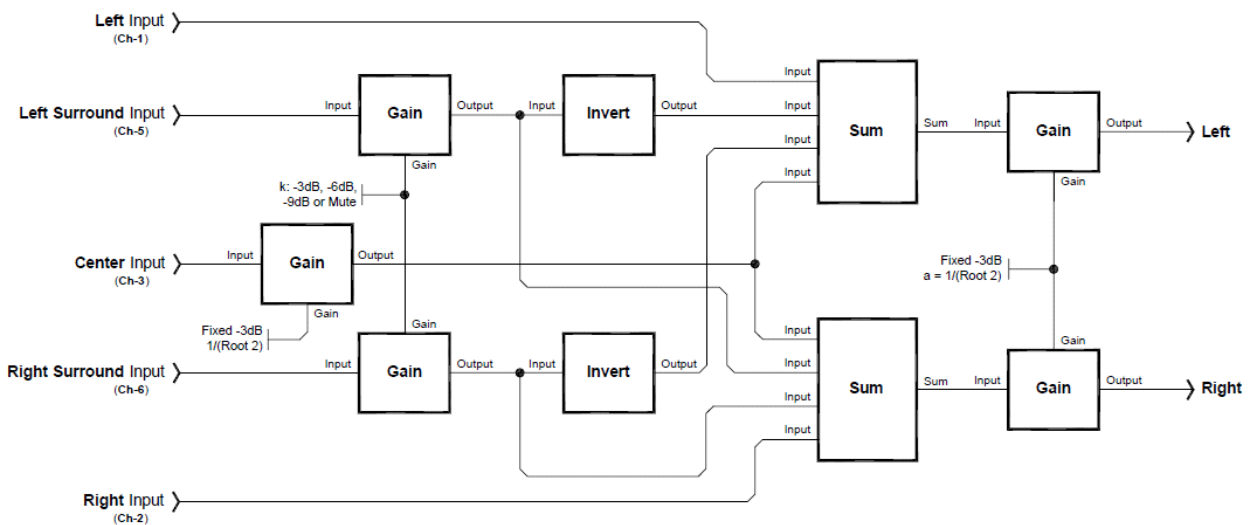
Left Input
(Ch-1)

Left Surround Input
(Ch-5)

Center Input
(Ch-3)

Right Surround Input
(Ch-6)

Right Input
(Ch-2)

Input
Gain
Output
Gain

k: -3dB, -6dB, -9dB or Mute

Input
Gain
Output
Gain

Fixed -3dB
1/(Root 2)

Gain
Input
Gain
Output

Input
Invert
Output

Input
Invert
Output

Input
Input
Input
Input
Sum
Sum

Input
Input
Input
Input
Sum
Sum

Input
Gain
Output
Gain

Left

Fixed -3dB
a = 1/(Root 2)

Gain
Input
Gain
Output

Right